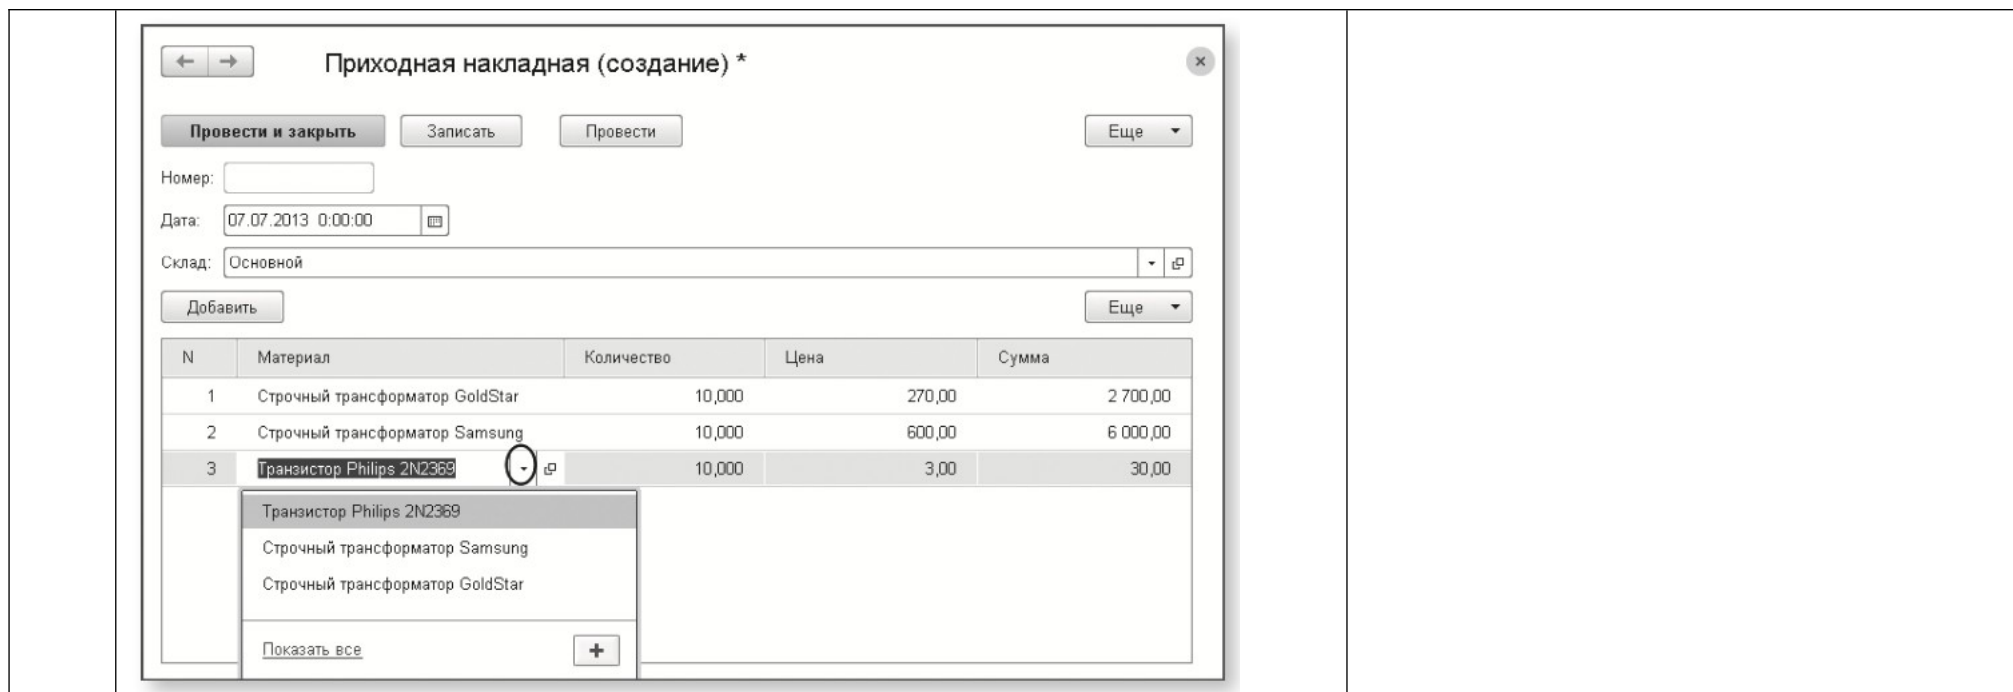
← →

Приходная накладная (создание) *

×

Провести и закрыть

Записать

Провести

Еще ▾

Номер:

Дата: 07.07.2013 0:00:00

Склад: Основной

Добавить

Еще ▾

| N | Материал | Количество | Цена | Сумма |
|---|---|---|---|---|
| 1 | Строчный трансформатор GoldStar | 10,000 | 270,00 | 2 700,00 |
| 2 | Строчный трансформатор Samsung | 10,000 | 600,00 | 6 000,00 |
| 3 | Транзистор Philips 2N2369 | 10,000 | 3,00 | 30,00 |

Транзистор Philips 2N2369

Строчный трансформатор Samsung

Строчный трансформатор GoldStar

Показать все

+